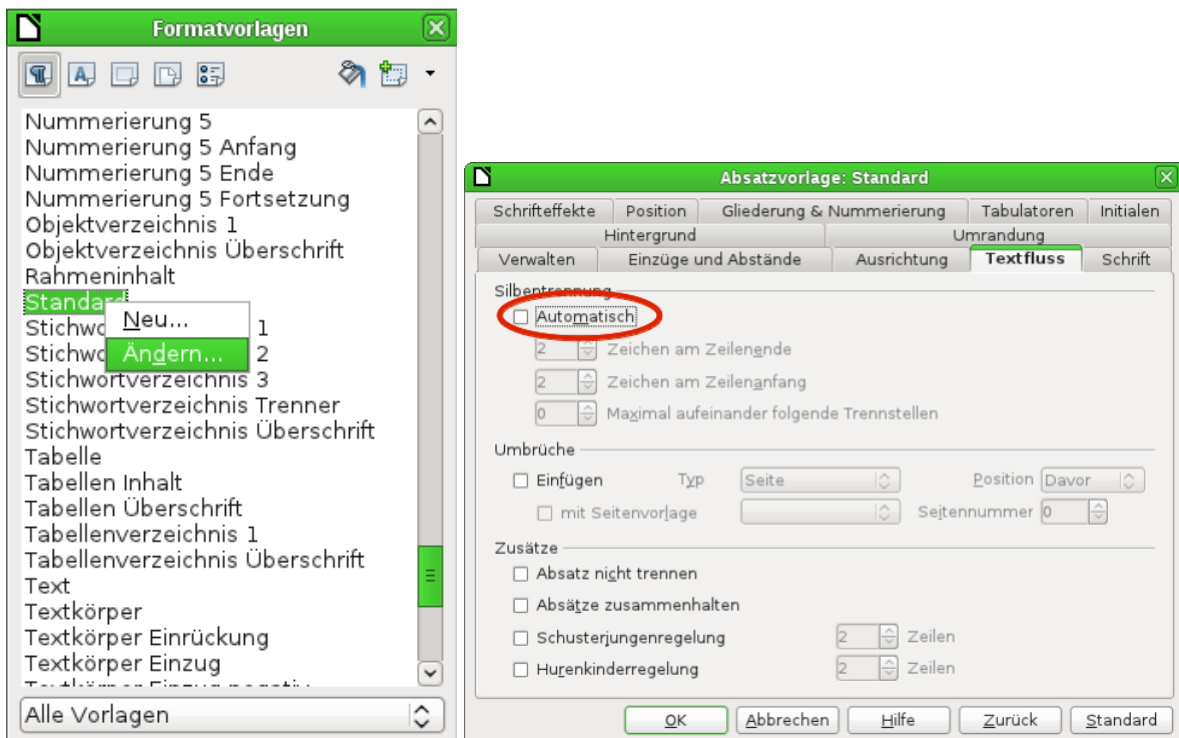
Formatvorlagen

Nummerierung 5
Nummerierung 5 Anfang
Nummerierung 5 Ende
Nummerierung 5 Fortsetzung
Objektverzeichnis 1
Objektverzeichnis Überschrift
Rahmeninhalt
Standard
Stichwo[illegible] 1
Stichwo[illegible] 2
Stichwortverzeichnis 3
Stichwortverzeichnis Trenner
Stichwortverzeichnis Überschrift
Tabelle
Tabellen Inhalt
Tabellen Überschrift
Tabellenverzeichnis 1
Tabellenverzeichnis Überschrift
Text
Textkörper
Textkörper Einrückung
Textkörper Einzug
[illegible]

Neu...
Ändern...

Alle Vorlagen

Absatzvorlage: Standard

| Schrifteffekte | Position | Gliederung & Nummerierung | Tabulatoren | Initialen |
|---|---|---|---|---|

| Hintergrund | Umrandung |
|---|---|

| Verwalten | Einzüge und Abstände | Ausrichtung | Textfluss | Schrift |
|---|---|---|---|---|

Silbentrennung
Automatisch
2 Zeichen am Zeilenende
2 Zeichen am Zeilenanfang
0 Maximal aufeinander folgende Trennstellen

Umbrüche
Einfügen Typ Seite Position Davor
mit Seitenvorlage Seitennummer 0

Zusätze
Absatz nicht trennen
Absätze zusammenhalten
Schusterjungenregelung 2 Zeilen
Hurenkinderregelung 2 Zeilen

OK Abbrechen Hilfe Zurück Standard